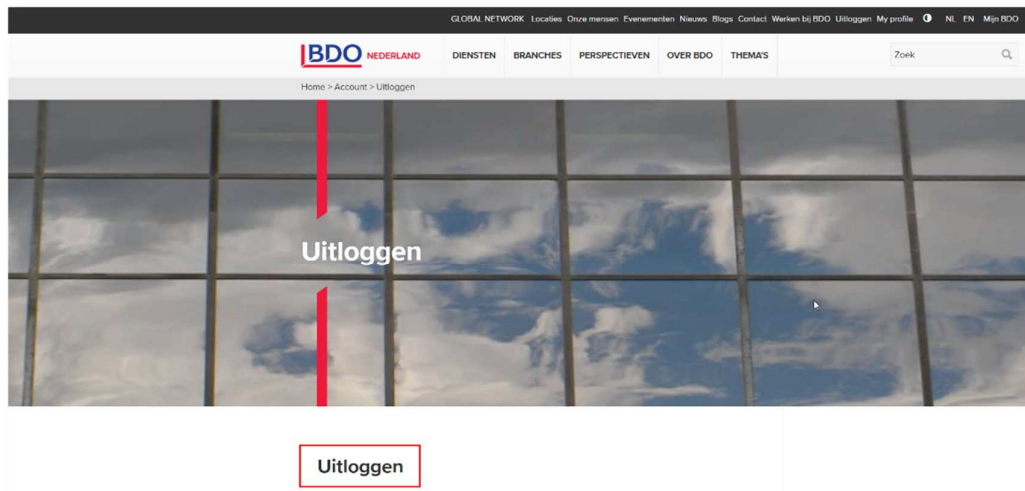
GLOBAL NETWORK Locaties Onze mensen Evenementen Nieuws Blogs Contact Werken bij BDO Uitloggen My profile NL EN Mijn BDO

BDO NEDERLAND DIENSTEN BRANCHES PERSPECTIEVEN OVER BDO THEMA'S Zoek

Home > Account > Uitloggen

Uitloggen

Uitloggen